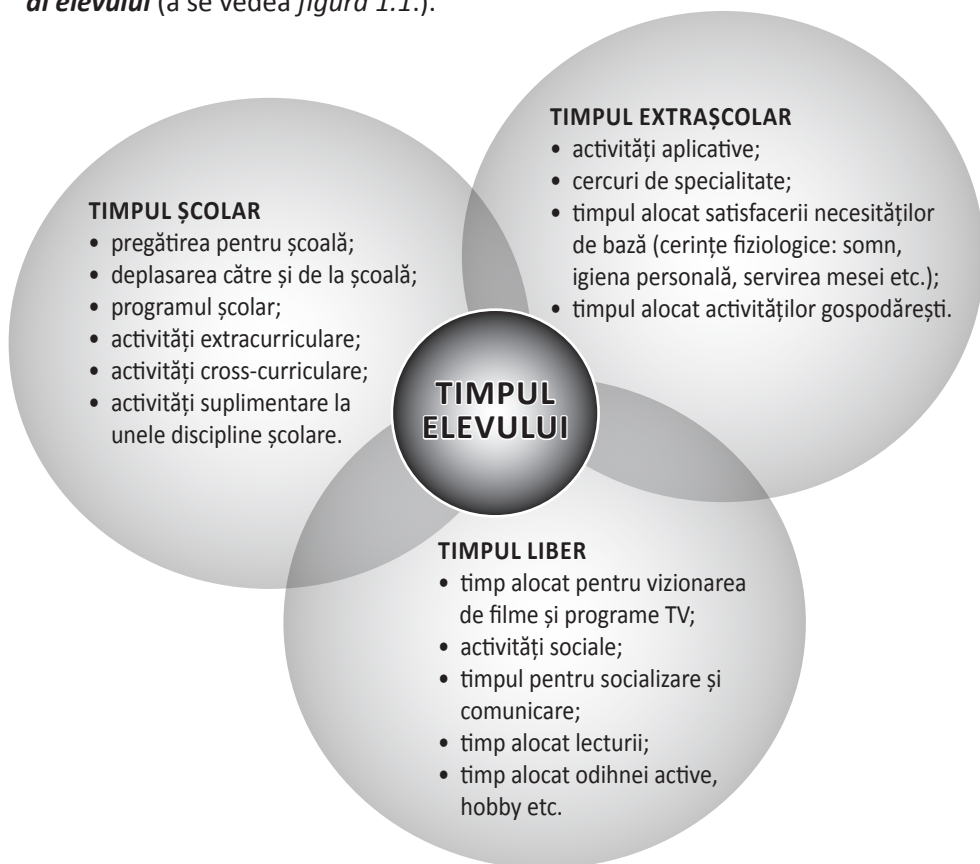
***ai elevului*** (a se vedea *figura 1.1.*).

**TIMPUL EXTRAȘCOLAR**
• activități aplicative;
• cercuri de specialitate;
• timpul alocat satisfacerii necesităților de bază (cerințe fiziologice: somn, igiena personală, servirea mesei etc.);
• timpul alocat activităților gospodărești.

**TIMPUL ȘCOLAR**
• pregătirea pentru școală;
• deplasarea către și de la școală;
• programul școlar;
• activități extracurriculare;
• activități cross-curriculare;
• activități suplimentare la unele discipline școlare.

**TIMPUL ELEVULUI**

**TIMPUL LIBER**
• timp alocat pentru vizionarea de filme și programe TV;
• activități sociale;
• timpul pentru socializare și comunicare;
• timp alocat lecturii;
• timp alocat odihnei active, hobby etc.